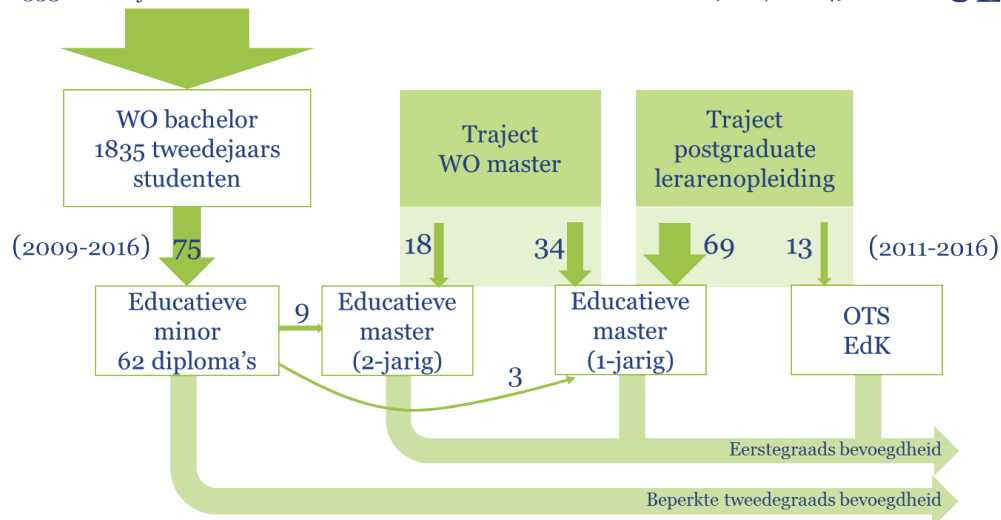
WO bachelor 1835 tweedejaars studenten

Traject WO master

Traject postgraduate lerarenopleiding

(2009-2016) 75

18

34

69

13

(2011-2016)

Educatieve minor 62 diploma's

9

Educatieve master (2-jarig)

Educatieve master (1-jarig)

OTS EdK

3

Eerstegraads bevoegdheid

Beperkte tweedegraads bevoegdheid